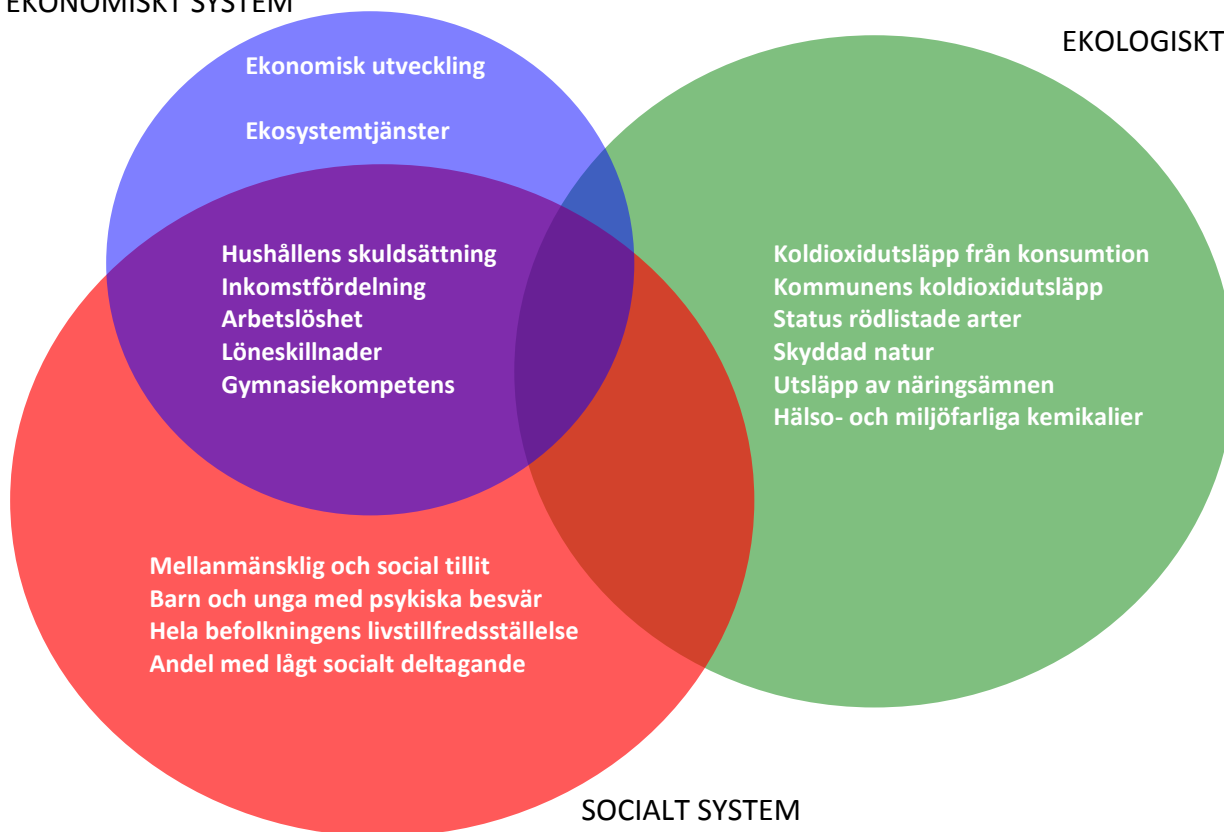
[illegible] SYSTEM

EKOLOGISKT

Ekonomisk utveckling

Ekosystemtjänster

Hushållens skuldsättning
Inkomstfördelning
Arbetslöshet
Löneskillnader
Gymnasiekompetens

Koldioxidutsläpp från konsumtion
Kommunens koldioxidutsläpp
Status rödlistade arter
Skyddad natur
Utsläpp av näringsämnen
Hälso- och miljöfarliga kemikalier

Mellanmänsklig och social tillit
Barn och unga med psykiska besvär
Hela befolkningens livstillfredsställelse
Andel med lågt socialt deltagande

SOCIALT SYSTEM